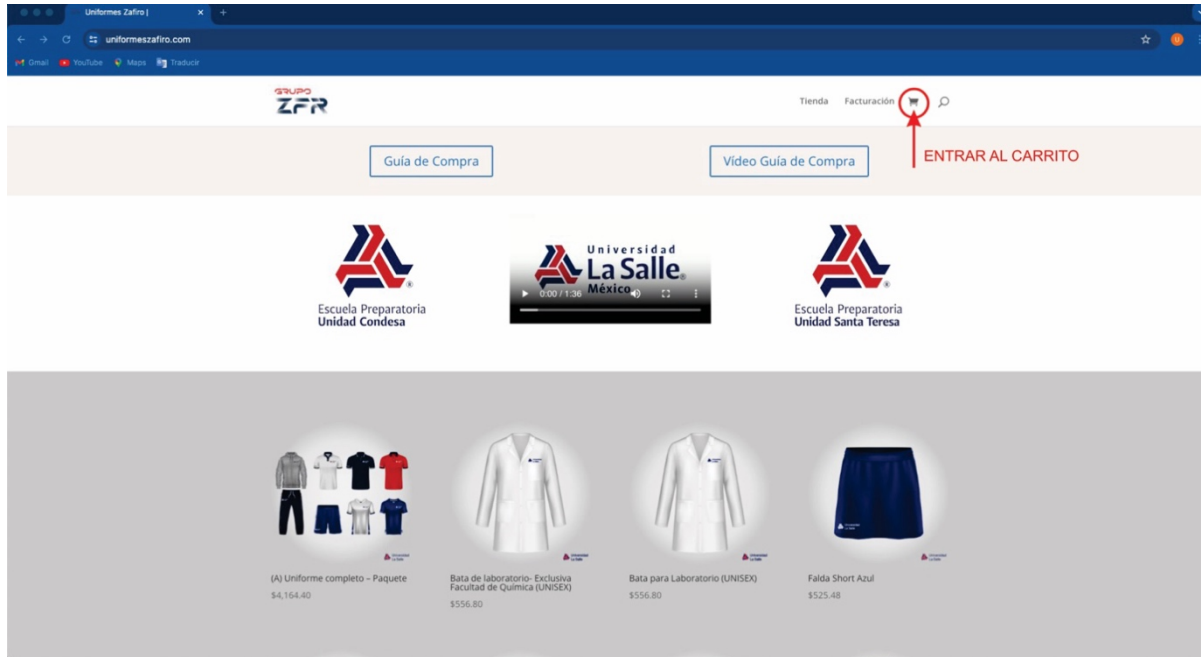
Uniformes Zafiro |

uniformeszafiro.com

Gmail YouTube Maps Traducir

GRUPO ZFR

Tienda Facturación

Guía de Compra

Vídeo Guía de Compra

ENTRAR AL CARRITO

Escuela Preparatoria
Unidad Condesa

Universidad La Salle México

0:00 / 1:36

Escuela Preparatoria
Unidad Santa Teresa

(A) Uniforme completo – Paquete
$4,164.40

Bata de laboratorio- Exclusiva Facultad de Química (UNISEX)
$556.80

Bata para Laboratorio (UNISEX)
$556.80

Falda Short Azul
$525.48